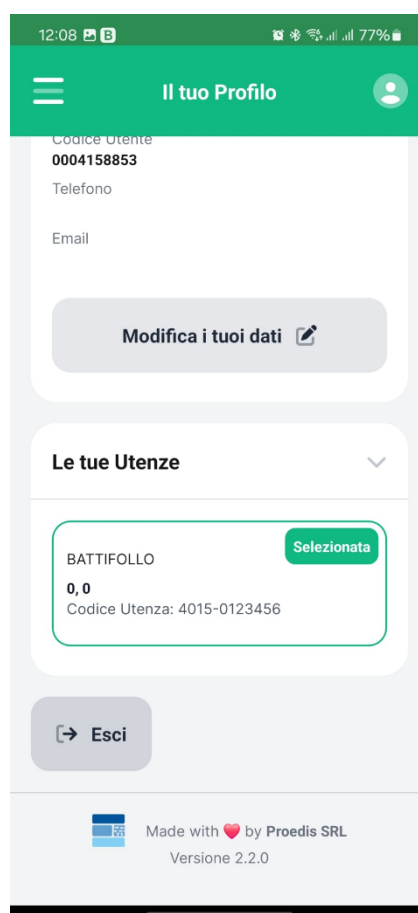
12:08 B 77%

Il tuo Profilo

Codice Utente
0004158853
Telefono

Email

Modifica i tuoi dati

Le tue Utenze

Selezionata
BATTIFOLLO
0, 0
Codice Utenza: 4015-0123456

Esci

Made with ❤️ by Proedis SRL
Versione 2.2.0